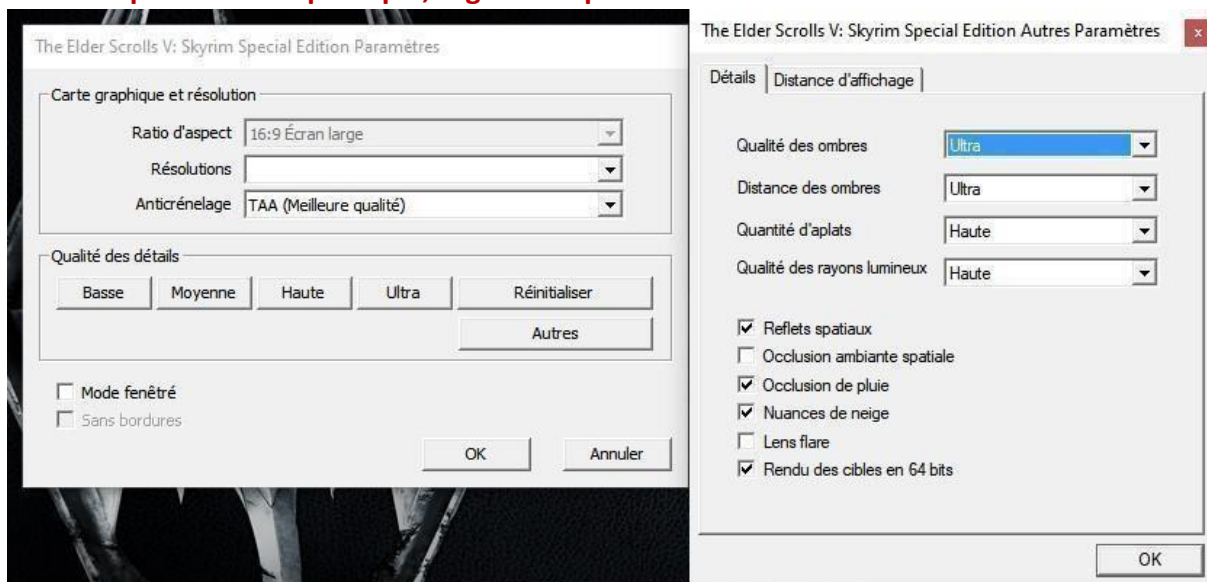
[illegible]

The Elder Scrolls V: Skyrim Special Edition Paramètres

Carte graphique et résolution

Ratio d'aspect | 16:9 Écran large
Résolutions |
Anticrénelage | TAA (Meilleure qualité)

Qualité des détails

Basse | Moyenne | Haute | Ultra | Réinitialiser

Autres

☐ Mode fenêtré
☐ Sans bordures

OK | Annuler

The Elder Scrolls V: Skyrim Special Edition Autres Paramètres

x

Détails | Distance d'affichage

Qualité des ombres | Ultra
Distance des ombres | Ultra
Quantité d'aplats | Haute
Qualité des rayons lumineux | Haute

☑ Reflets spatiaux
☐ Occlusion ambiante spatiale
☑ Occlusion de pluie
☑ Nuances de neige
☐ Lens flare
☑ Rendu des cibles en 64 bits

OK